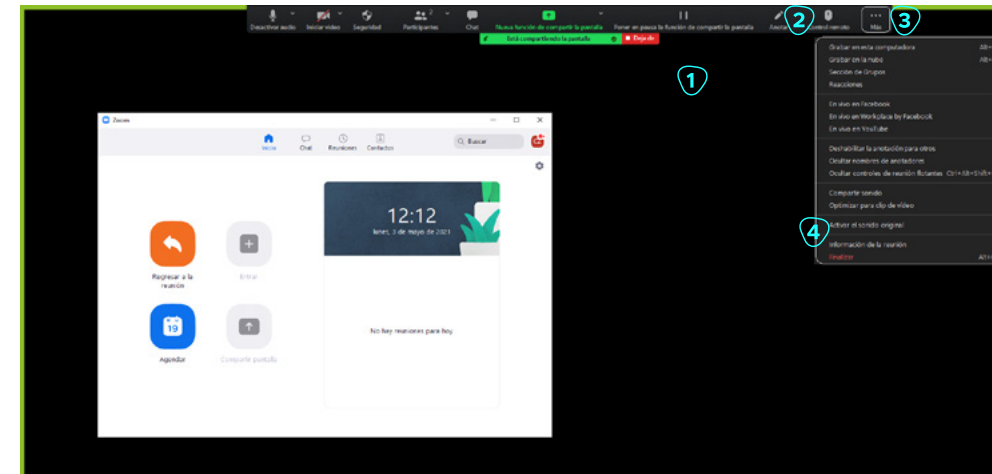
Desactivar audio Iniciar video Seguridad Participantes 2 Chat Nueva función de compartir la pantalla Poner en pausa la función de compartir la pantalla Anotar Control remoto Más

Está compartiendo la pantalla Dejar de

1

2

3

Grabar en esta computadora
Grabar en la nube
Sección de Grupos
Reacciones
En vivo en Facebook
En vivo en Workplace by Facebook
En vivo en YouTube
Deshabilitar la anotación para otros
Ocultar nombres de anotadores
Ocultar controles de reunión flotantes Ctrl+Alt+Shift+
Compartir sonido
Optimizar para clip de video
Activar el sonido original
Información de la reunión
Finalizar

4

Zoom

Inicio Chat Reuniones Contactos

Buscar

Regresar a la reunión

Entrar

Agendar

Compartir pantalla

12:12
lunes, 3 de mayo de 2021

No hay reuniones para hoy